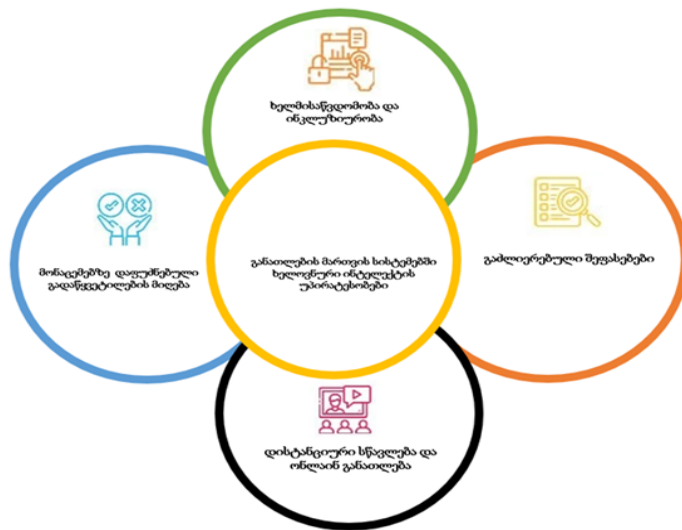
ხელმისაწვდომობა და ინკლუზიურობა

მონაცემებზე დაფუძნებული გადაწყვეტილების მიღება

განათლების მართვის სისტემებში ხელოვნური ინტელექტის უპირატესობები

გაძლიერებული შეფასებები

დისტანციური სწავლება და ონლაინ განათლება